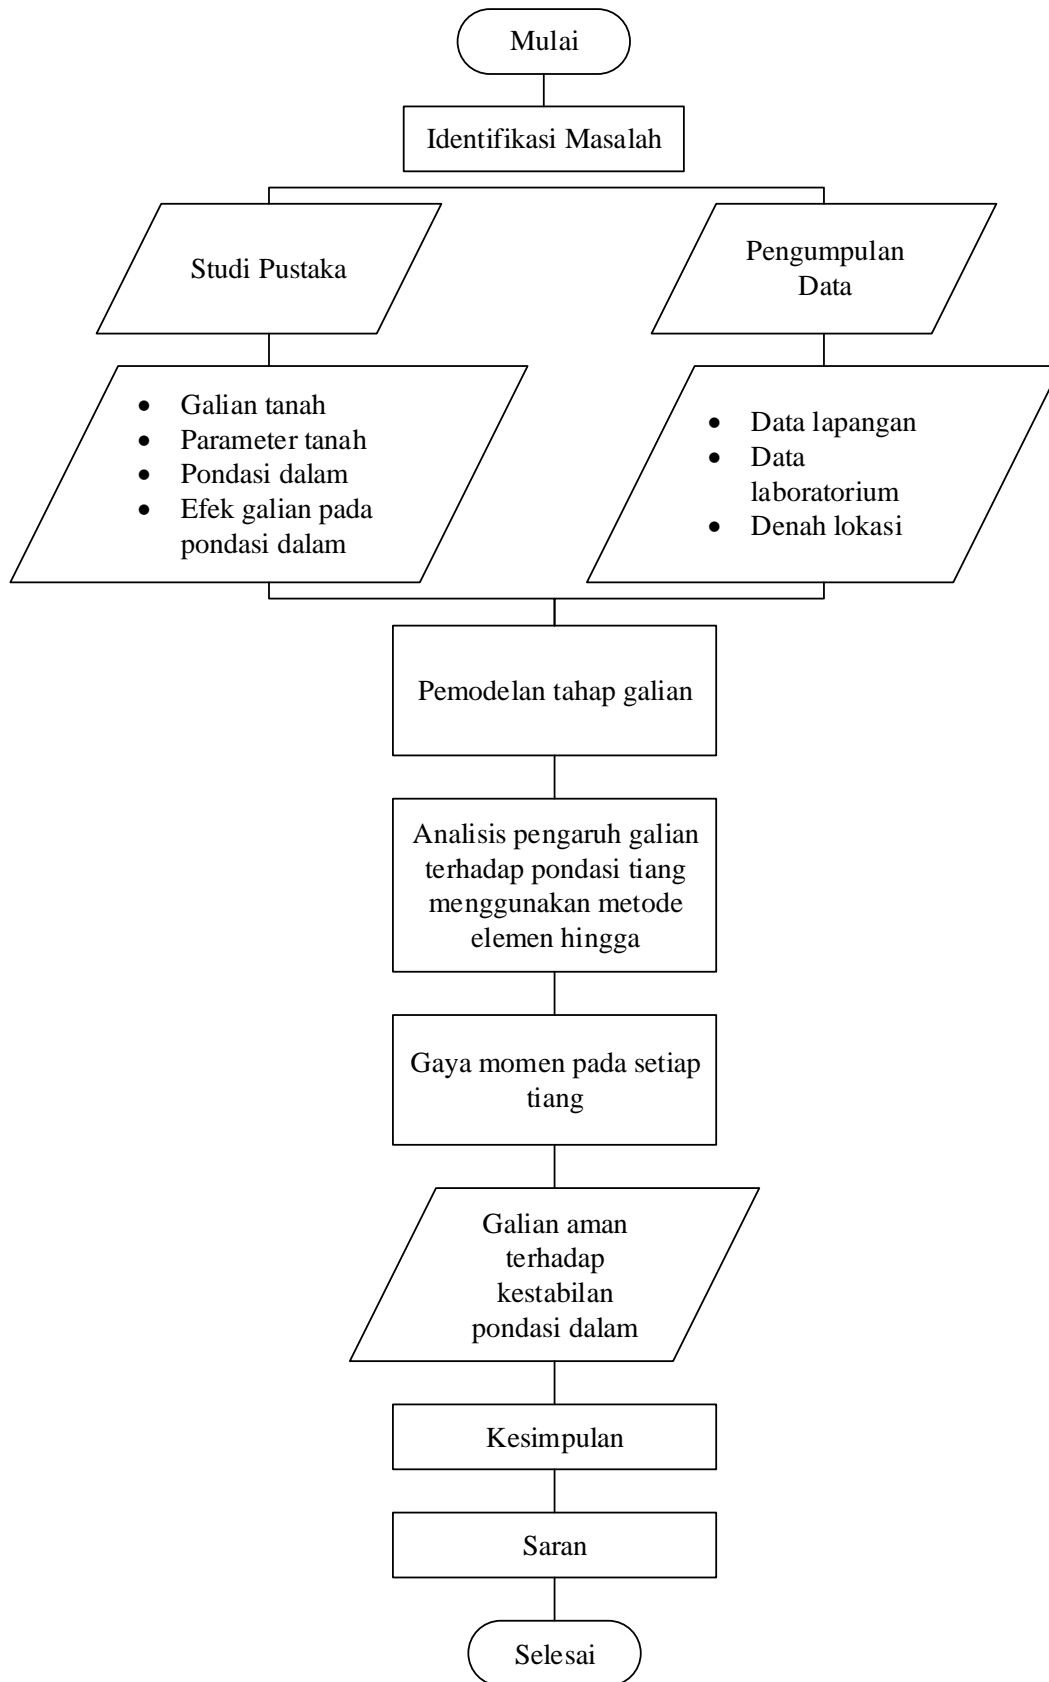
Mulai

Identifikasi Masalah

Studi Pustaka

Pengumpulan Data

- Galian tanah
- Parameter tanah
- Pondasi dalam
- Efek galian pada pondasi dalam

- Data lapangan
- Data laboratorium
- Denah lokasi

Pemodelan tahap galian

Analisis pengaruh galian terhadap pondasi tiang menggunakan metode elemen hingga

Gaya momen pada setiap tiang

Galian aman terhadap kestabilan pondasi dalam

Kesimpulan

Saran

Selesai